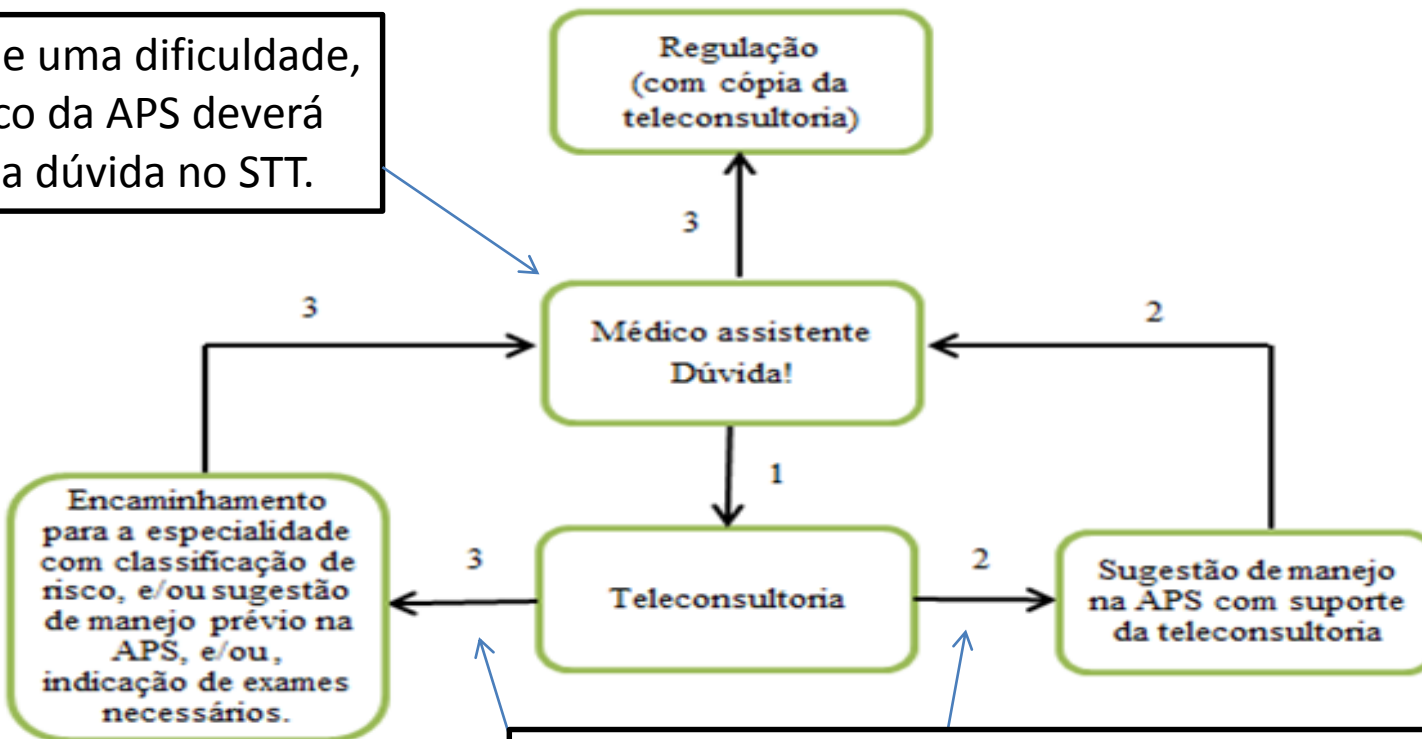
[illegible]e uma dificuldade, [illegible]co da APS deverá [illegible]a dúvida no STT.

Regulação (com cópia da teleconsultoria)

3

3

Médico assistente Dúvida!

2

1

Encaminhamento para a especialidade com classificação de risco, e/ou sugestão de manejo prévio na APS, e/ou, indicação de exames necessários.

3

Teleconsultoria

2

Sugestão de manejo na APS com suporte da teleconsultoria